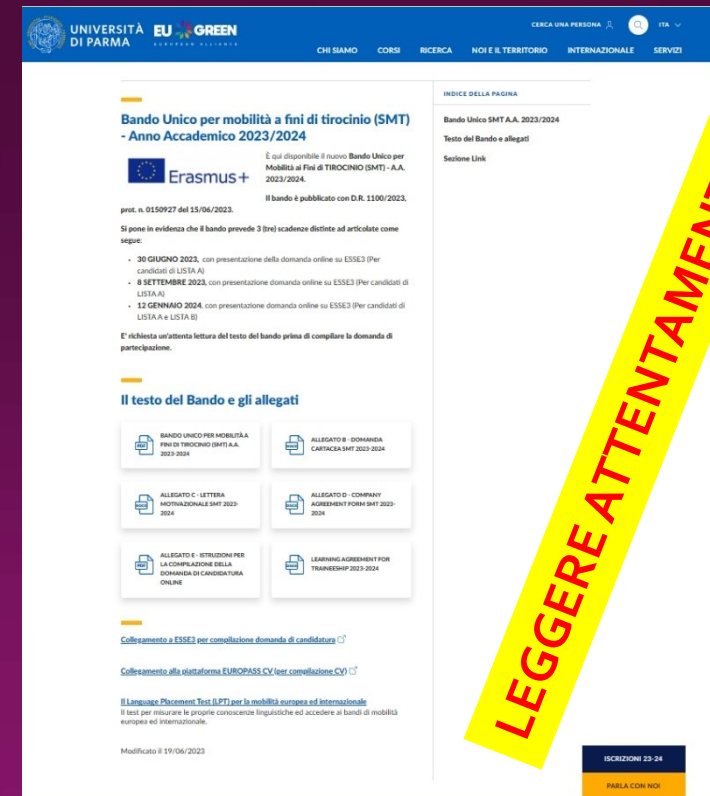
UNIVERSITÀ DI PARMA EU GREEN EUROPEAN ALLIANCE

CERCA UNA PERSONA ITA

CHI SIAMO CORSI RICERCA NOI E IL TERRITORIO INTERNAZIONALE SERVIZI

Bando Unico per mobilità a fini di tirocinio (SMT) - Anno Accademico 2023/2024

Erasmus+

È qui disponibile il nuovo **Bando Unico per Mobilità ai Fini di TIROCINIO (SMT) - A.A. 2023/2024.**

**Il bando è pubblicato con D.R. 1100/2023, prot. n. 0150927 del 15/06/2023.**

**Si pone in evidenza che il bando prevede 3 (tre) scadenze distinte ad articolate come segue:**

- **30 GIUGNO 2023**, con presentazione della domanda online su ESSE3 (Per candidati di LISTA A)
- **8 SETTEMBRE 2023**, con presentazione domanda online su ESSE3 (Per candidati di LISTA A)
- **12 GENNAIO 2024**, con presentazione domanda online su ESSE3 (Per candidati di LISTA A e LISTA B)

**E' richiesta un'attenta lettura del testo del bando prima di compilare la domanda di partecipazione.**

Il testo del Bando e gli allegati

BANDO UNICO PER MOBILITÀ A FINI DI TIROCINIO (SMT) A.A. 2023-2024

ALLEGATO B - DOMANDA CARTACEA SMT 2023-2024

ALLEGATO C - LETTERA MOTIVAZIONALE SMT 2023-2024

ALLEGATO D - COMPANY AGREEMENT FORM SMT 2023-2024

ALLEGATO E - ISTRUZIONI PER LA COMPILAZIONE DELLA DOMANDA DI CANDIDATURA ONLINE

LEARNING AGREEMENT FOR TRAINEESHIP 2023-2024

Collegamento a ESSE3 per compilazione domanda di candidatura

Collegamento alla piattaforma EUROPASS CV (per compilazione CV)

Il Language Placement Test (LPT) per la mobilità europea ed internazionale
Il test per misurare le proprie conoscenze linguistiche ed accedere ai bandi di mobilità europea ed internazionale.

Modificato il 19/06/2023

INDICE DELLA PAGINA

Bando Unico SMT A.A. 2023/2024

Testo del Bando e allegati

Sezione Link

LEGGERE ATTENTAMEN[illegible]

ISCRIZIONI 23-24

PARLA CON NOI